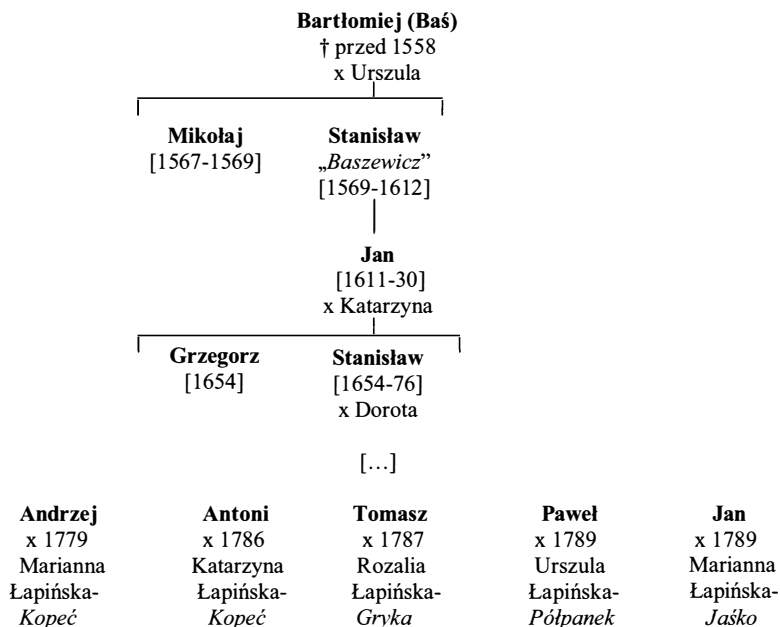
**Bartłomiej (Baś)**
† przed 1558
x Urszula

**Mikołaj**
[1567-1569]

**Stanisław**
„*Baszewicz*”
[1569-1612]

**Jan**
[1611-30]
x Katarzyna

**Grzegorz**
[1654]

**Stanisław**
[1654-76]
x Dorota

[…]

**Andrzej**
x 1779
Marianna
Łapińska-
*Kopeć*

**Antoni**
x 1786
Katarzyna
Łapińska-
*Kopeć*

**Tomasz**
x 1787
Rozalia
Łapińska-
*Gryka*

**Paweł**
x 1789
Urszula
Łapińska-
*Półpanek*

**Jan**
x 1789
Marianna
Łapińska-
*Jaśko*